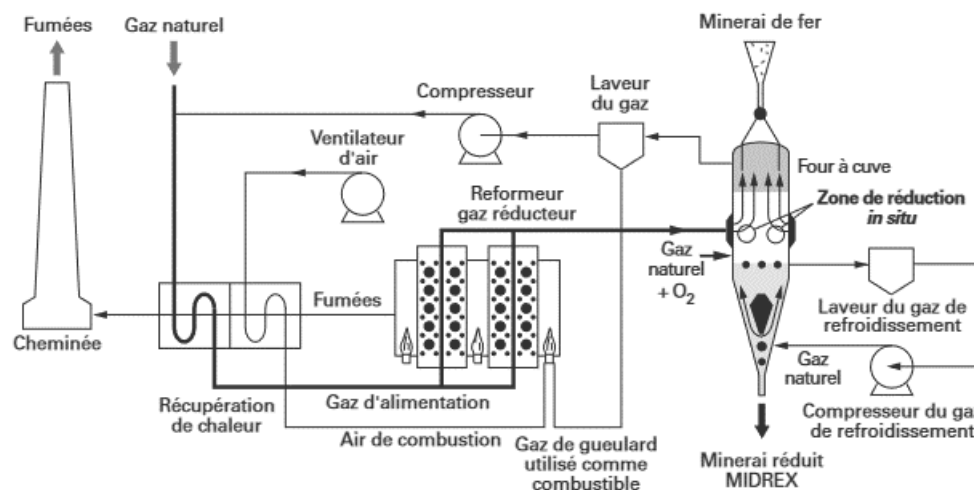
Fumées
Gaz naturel
Minerai de fer
Compresseur
Laveur du gaz
Ventilateur d'air
Four à cuve
Reformeur gaz réducteur
Zone de réduction *in situ*
Gaz naturel $+ O_2$
Fumées
Laveur du gaz de refroidissement
Cheminée
Gaz naturel
Récupération de chaleur
Gaz d'alimentation
Compresseur du gaz de refroidissement
Air de combustion
Gaz de gueulard utilisé comme combustible
Minerai réduit MIDREX